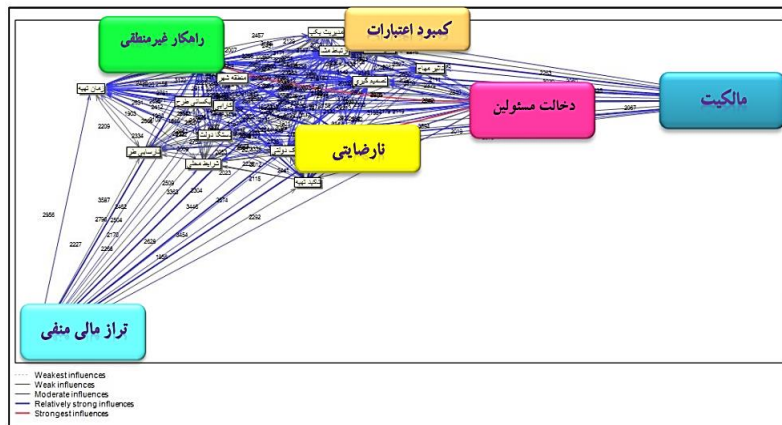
راهکار غیرمنطقی

کمبود اعتبارات

مالکیت

دخالت مسئولین

نارضایتی

تراز مالی منفی

زمان تهیه

2457

2209

2334

1903

2067

3587

3462

2796

2504

2778

2227

2958

2626

3454

1959

2509

3363

2304

3446

2074

2292

2115

2025

2023

2026

2956

2363

2075

3454

Weakest influences
Weak influences
Moderate influences
Relatively strong influences
Strongest influences